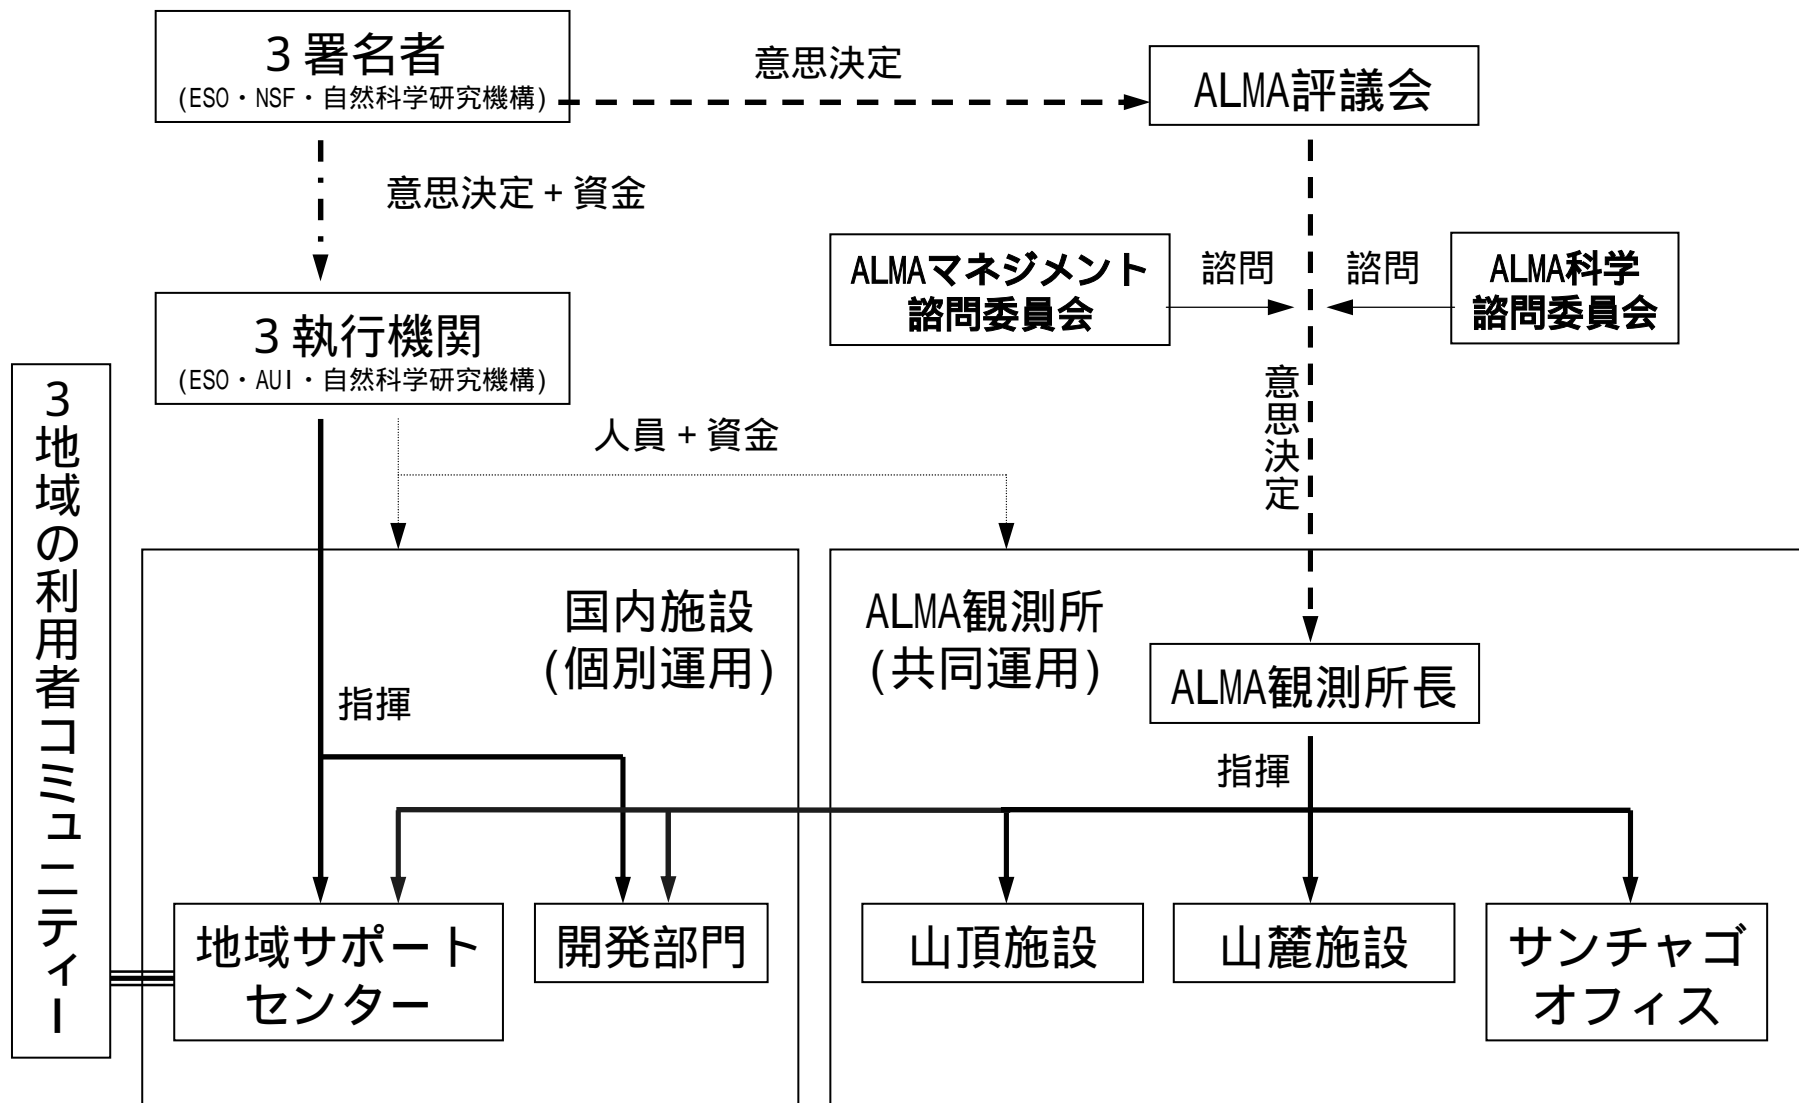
3署名者
(ESO・NSF・自然科学研究機構)

意思決定

ALMA評議会

意思決定＋資金

ALMAマネジメント諮問委員会

諮問

諮問

ALMA科学諮問委員会

3執行機関
(ESO・AUI・自然科学研究機構)

意思決定

3地域の利用者コミュニティー

人員＋資金

国内施設
(個別運用)

ALMA観測所
(共同運用)

ALMA観測所長

指揮

指揮

地域サポートセンター

開発部門

山頂施設

山麓施設

サンチャゴオフィス